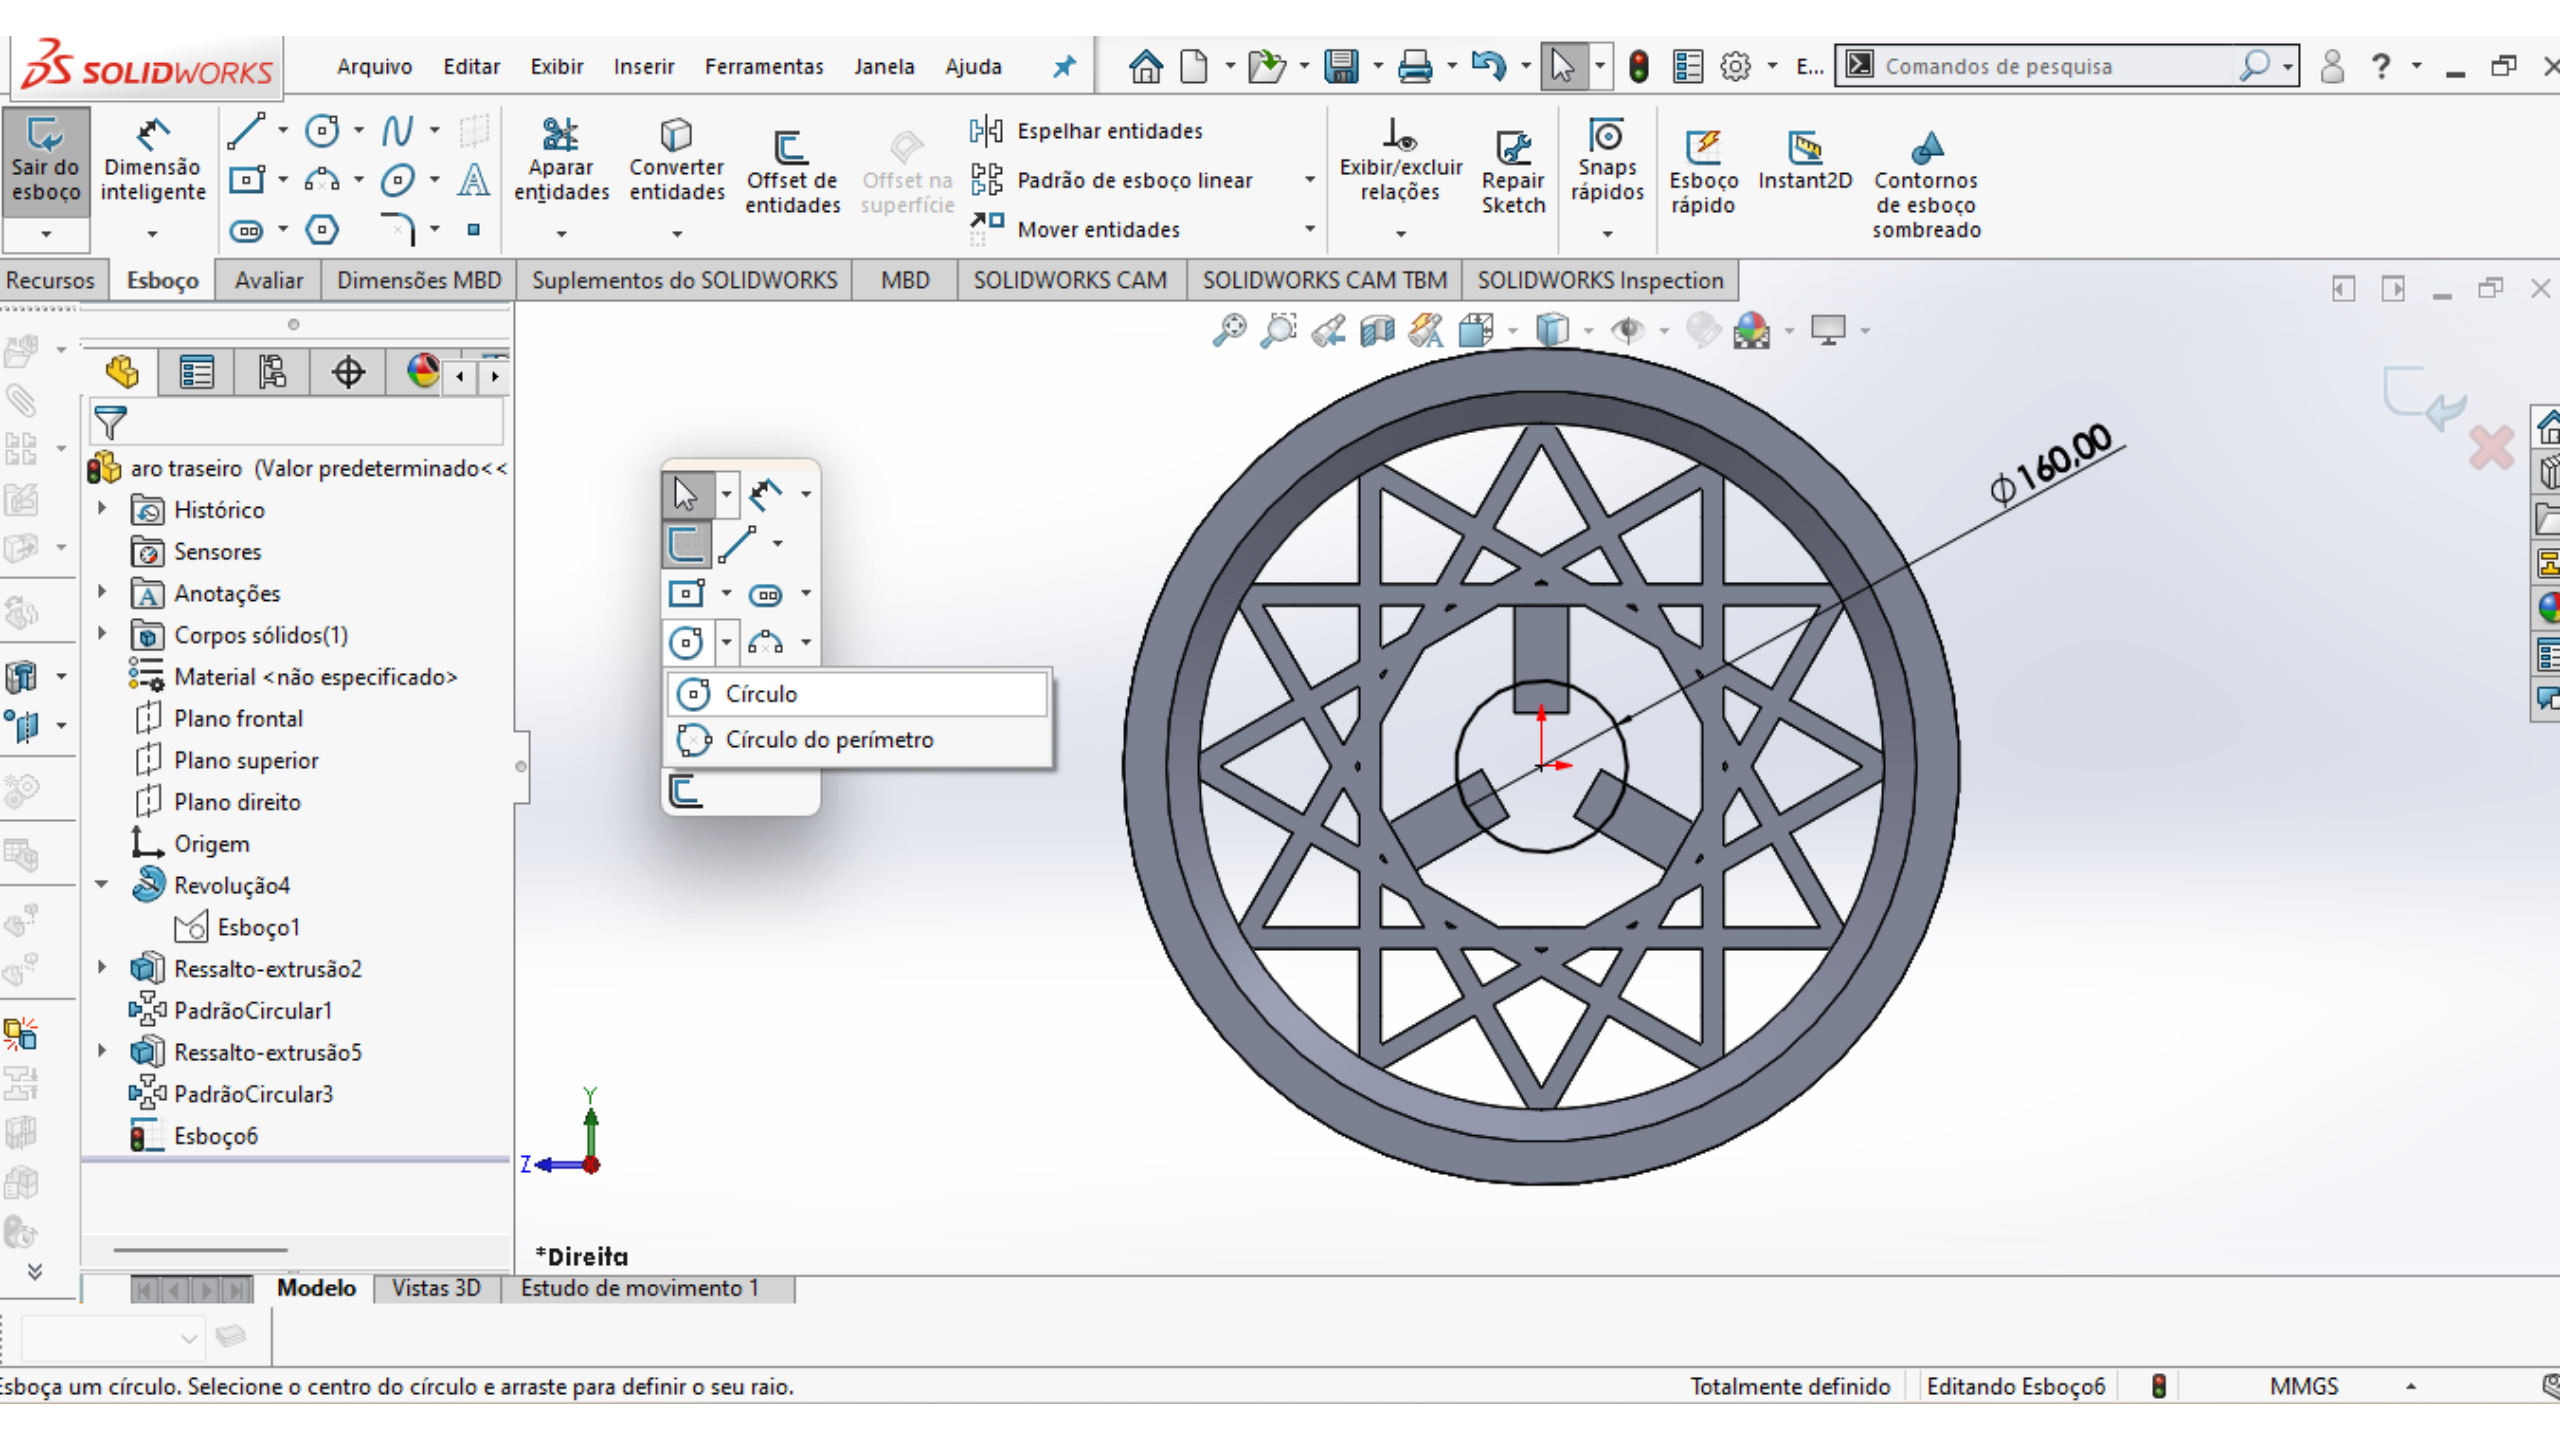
SOLIDWORKS Arquivo Editar Exibir Inserir Ferramentas Janela Ajuda

E...

Comandos de pesquisa

Sair do esboço

Dimensão inteligente

Aparar entidades

Converter entidades

Offset de entidades

Offset na superfície

Espelhar entidades

Padrão de esboço linear

Mover entidades

Exibir/excluir relações

Repair Sketch

Snaps rápidos

Esboço rápido

Instant2D

Contornos de esboço sombreado

Recursos | Esboço | Avaliar | Dimensões MBD | Suplementos do SOLIDWORKS | MBD | SOLIDWORKS CAM | SOLIDWORKS CAM TBM | SOLIDWORKS Inspection

aro traseiro (Valor predeterminado<<

Histórico

Sensores

Anotações

Corpos sólidos(1)

Material <não especificado>

Plano frontal

Plano superior

Plano direito

Origem

Revolução4

Esboço1

Ressalto-extrusão2

PadrãoCircular1

Ressalto-extrusão5

PadrãoCircular3

Esboço6

Círculo

Círculo do perímetro

$\phi 160,00$

Y

Z

*Direita

Modelo | Vistas 3D | Estudo de movimento 1

Esboça um círculo. Selecione o centro do círculo e arraste para definir o seu raio.

Totalmente definido

Editando Esboço6

MMGS